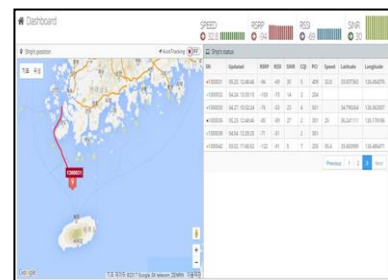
Dashboard

SPEED 32.0
RSRP -94
RSSI -69
SINR 30

Ship's position
AutoTracking

Ship's status

| SN | Updated | RSRP | RSSI | SINR | CQI | PCI | Speed | Latitude | Longitude |
|---|---|---|---|---|---|---|---|---|---|
| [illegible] | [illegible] | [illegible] | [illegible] | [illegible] | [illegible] | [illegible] | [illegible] | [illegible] | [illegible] |
| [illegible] | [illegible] | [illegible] | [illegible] | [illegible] | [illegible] | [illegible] | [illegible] | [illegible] | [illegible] |
| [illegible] | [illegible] | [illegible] | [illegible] | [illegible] | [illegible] | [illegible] | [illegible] | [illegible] | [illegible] |
| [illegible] | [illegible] | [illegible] | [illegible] | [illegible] | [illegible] | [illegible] | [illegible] | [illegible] | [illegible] |
| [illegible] | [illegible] | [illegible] | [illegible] | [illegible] | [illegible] | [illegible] | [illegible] | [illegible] | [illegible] |
| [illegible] | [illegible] | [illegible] | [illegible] | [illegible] | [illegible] | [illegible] | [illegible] | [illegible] | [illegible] |

Previous 1 2 3 Next

1306031

Google

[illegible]